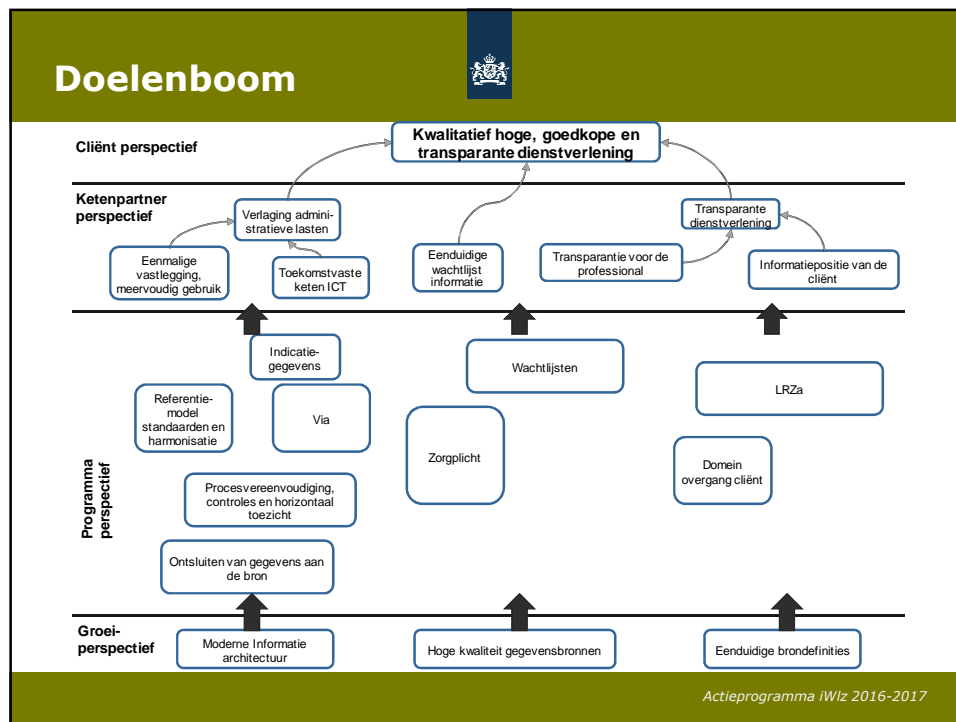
Doelenboom

Cliënt perspectief

Kwalitatief hoge, goedkope en transparante dienstverlening

Ketenpartner perspectief

Verlaging administratieve lasten

Eenmalige vastlegging, meervoudig gebruik

Toekomstvaste keten ICT

Eenduidige wachtlijst informatie

Transparantie voor de professional

Transparante dienstverlening

Informatiepositie van de cliënt

Programma perspectief

Indicatiegegevens

Referentiemodel standaarden en harmonisatie

Via

Procesvereenvoudiging, controles en horizontaal toezicht

Ontsluiten van gegevens aan de bron

Wachtlijsten

Zorgplicht

LRZa

Domein overgang cliënt

Groeiperspectief

Moderne Informatie architectuur

Hoge kwaliteit gegevensbronnen

Eenduidige brondefinities

Actieprogramma iWlz 2016-2017